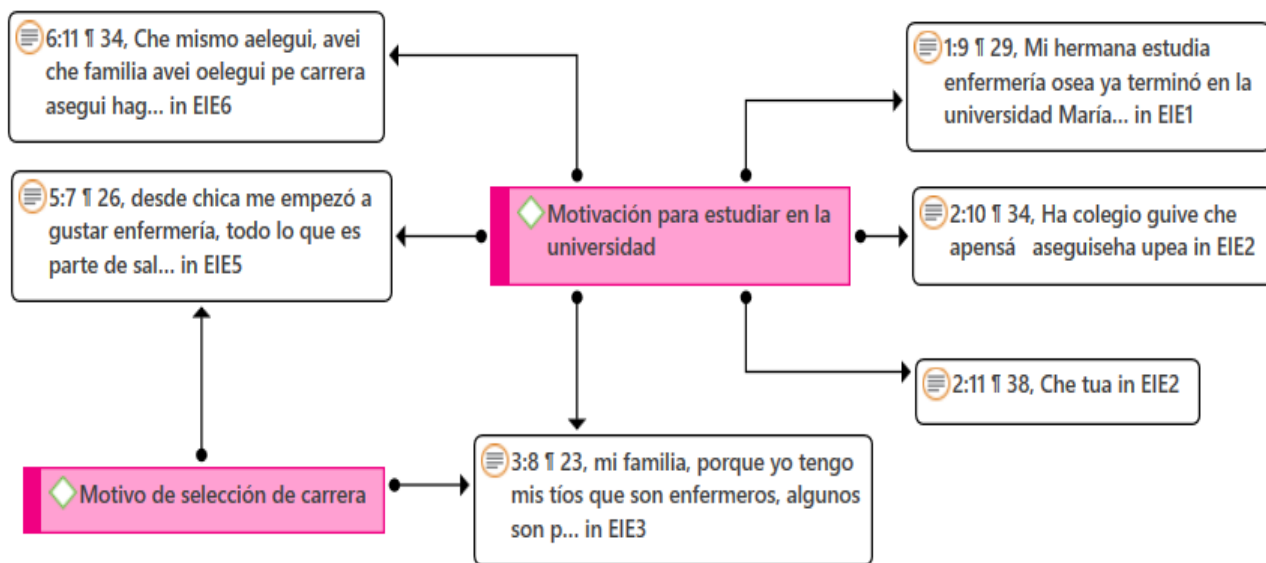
6:11 ¶ 34, Che mismo aelegui, avei che familia avei oelegui pe carrera asegui hag... in EIE6

1:9 ¶ 29, Mi hermana estudia enfermería osea ya terminó en la universidad María... in EIE1

5:7 ¶ 26, desde chica me empezó a gustar enfermería, todo lo que es parte de sal... in EIE5

Motivación para estudiar en la universidad

2:10 ¶ 34, Ha colegio guive che apensá aseguiseha upea in EIE2

2:11 ¶ 38, Che tua in EIE2

Motivo de selección de carrera

3:8 ¶ 23, mi familia, porque yo tengo mis tíos que son enfermeros, algunos son p... in EIE3